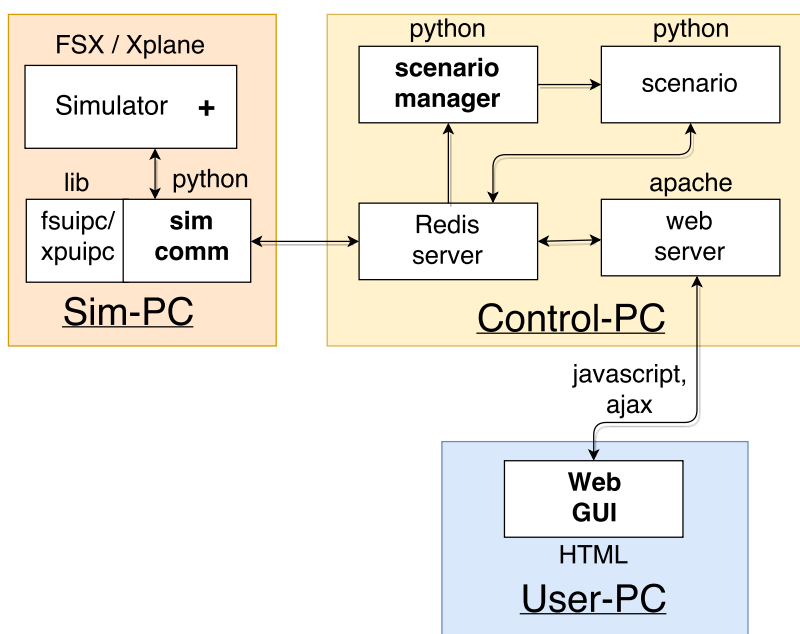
FSX / Xplane

Simulator +

lib

python

fsuipc/ xpuipc

sim comm

Sim-PC

python

scenario manager

python

scenario

Redis server

apache

web server

Control-PC

javascript, ajax

Web GUI

HTML

User-PC